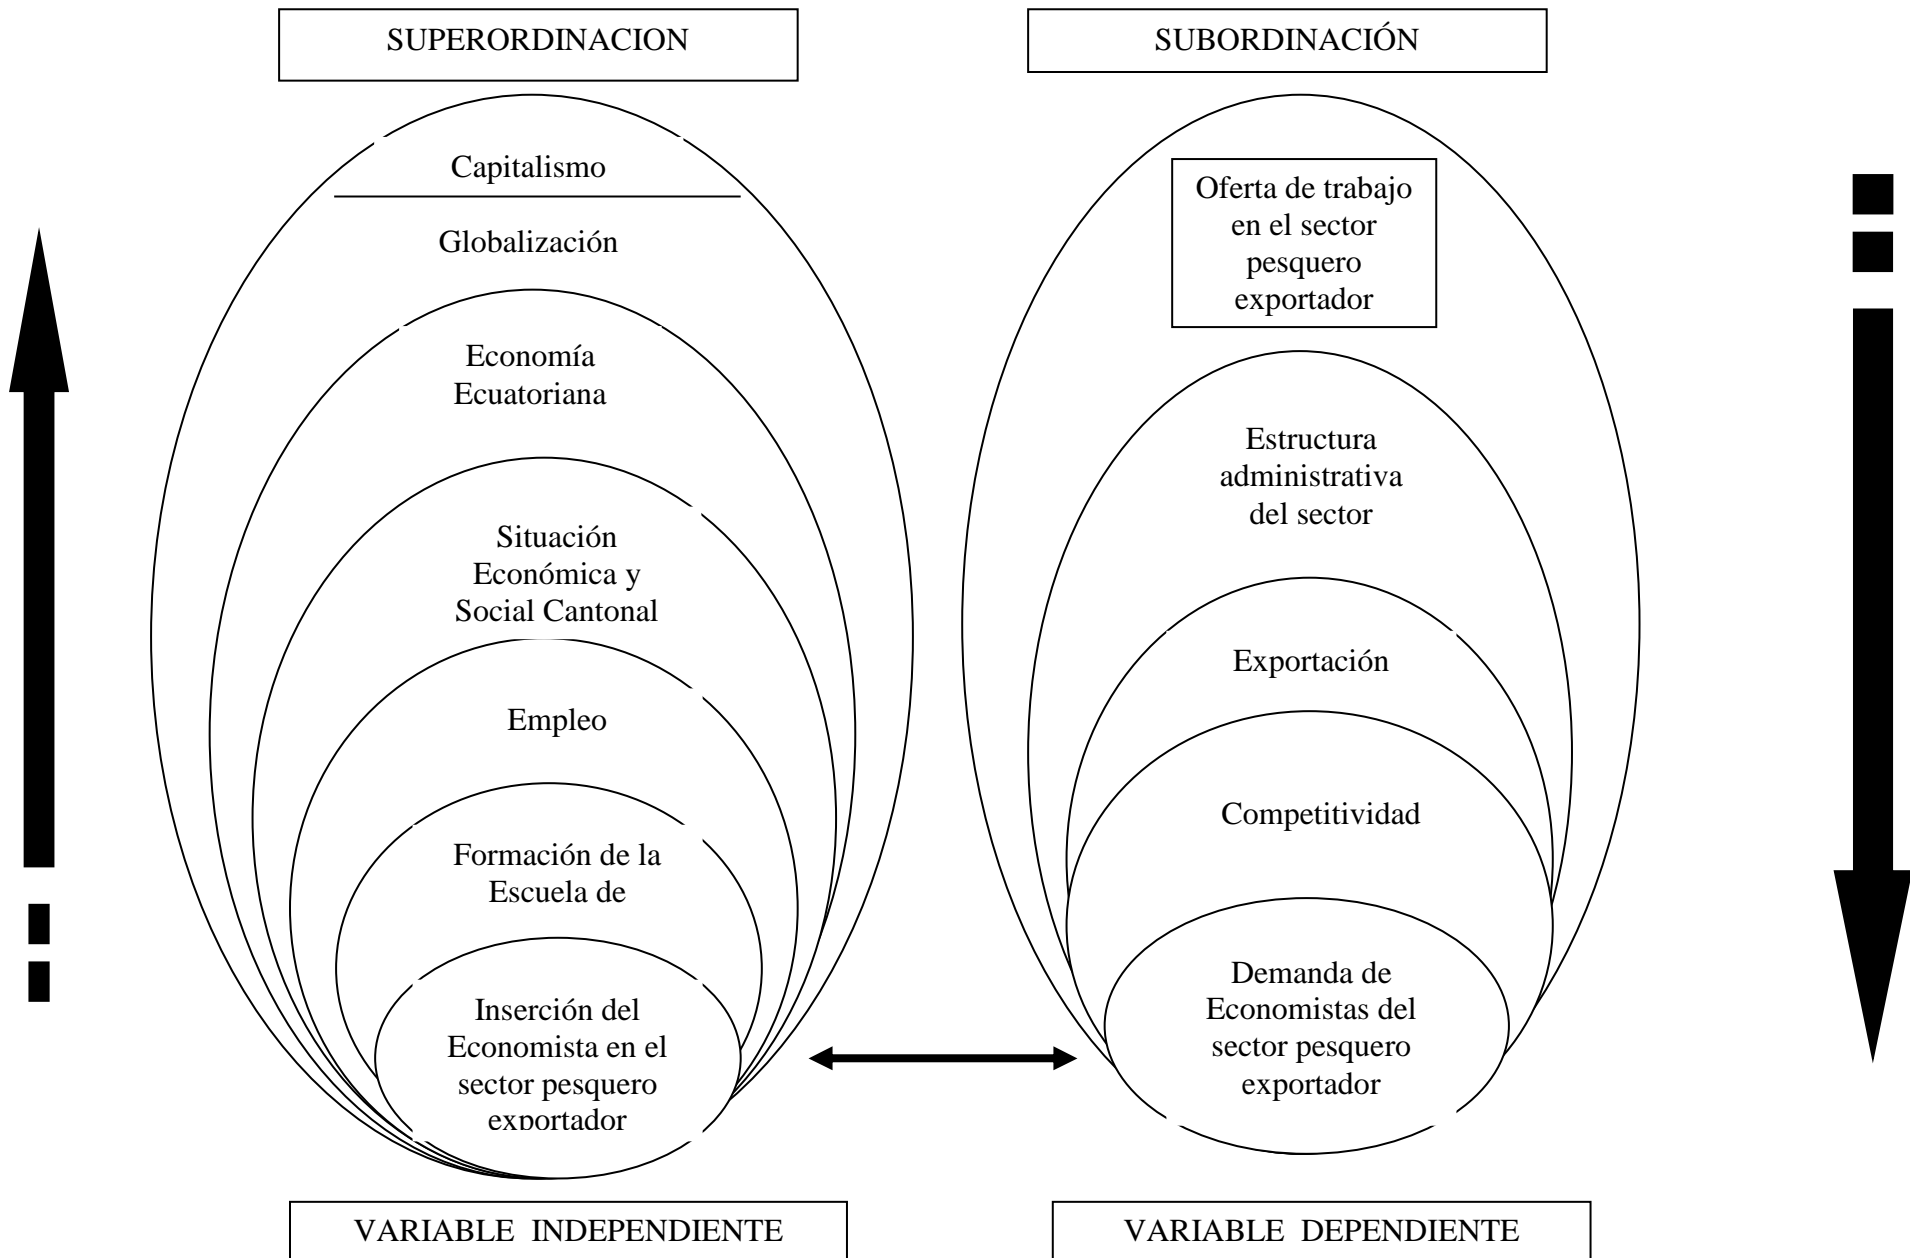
SUPERORDINACION

SUBORDINACIÓN

Capitalismo

Globalización

Economía Ecuatoriana

Situación Económica y Social Cantonal

Empleo

Formación de la Escuela de

Inserción del Economista en el sector pesquero exportador

Oferta de trabajo en el sector pesquero exportador

Estructura administrativa del sector

Exportación

Competitividad

Demanda de Economistas del sector pesquero exportador

VARIABLE INDEPENDIENTE

VARIABLE DEPENDIENTE